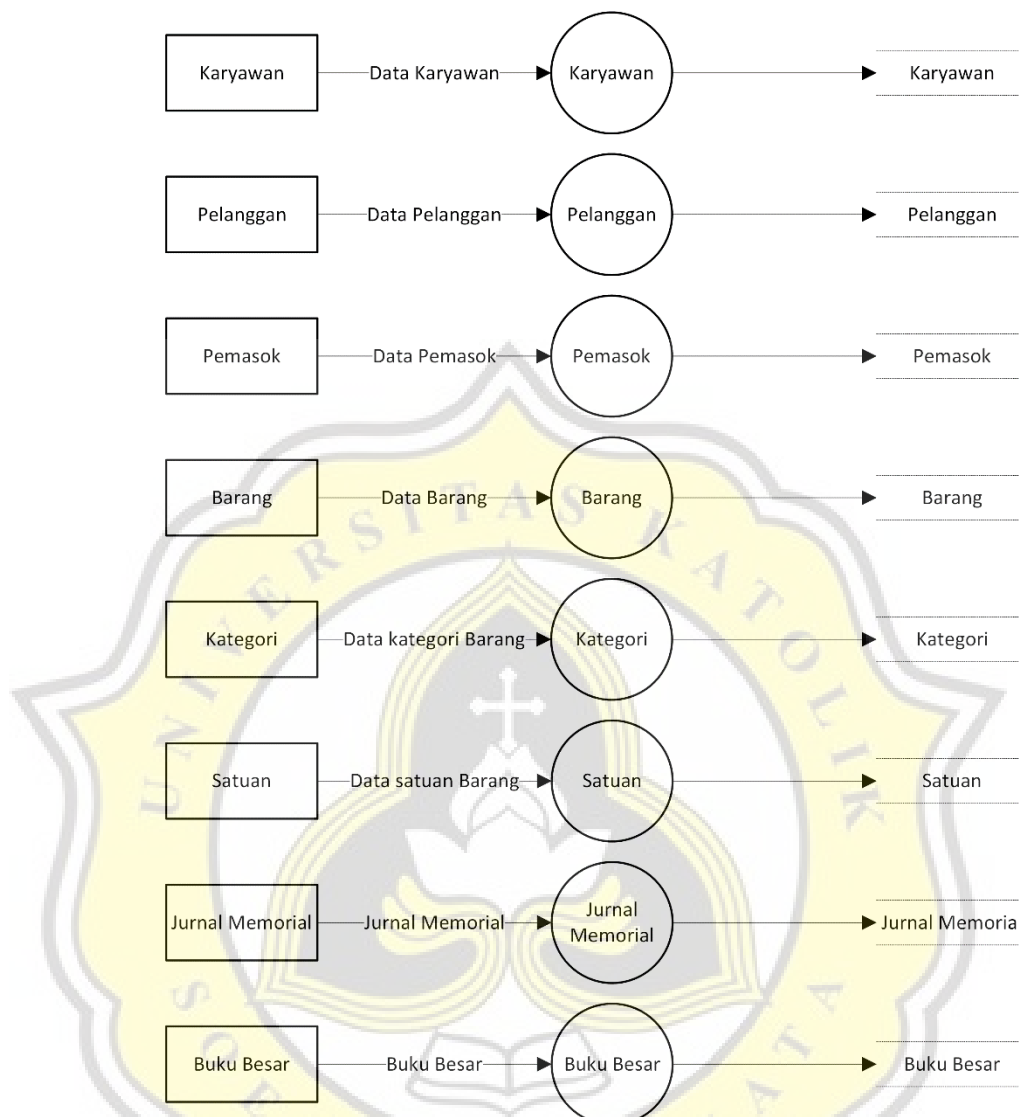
Karyawan — Data Karyawan → Karyawan → Karyawan

Pelanggan — Data Pelanggan → Pelanggan → Pelanggan

Pemasok — Data Pemasok → Pemasok → Pemasok

Barang — Data Barang → Barang → Barang

Kategori — Data kategori Barang → Kategori → Kategori

Satuan — Data satuan Barang → Satuan → Satuan

Jurnal Memorial — Jurnal Memorial → Jurnal Memorial → Jurnal Memoria

Buku Besar — Buku Besar → Buku Besar → Buku Besar

UNIVERSITAS KATOLIK